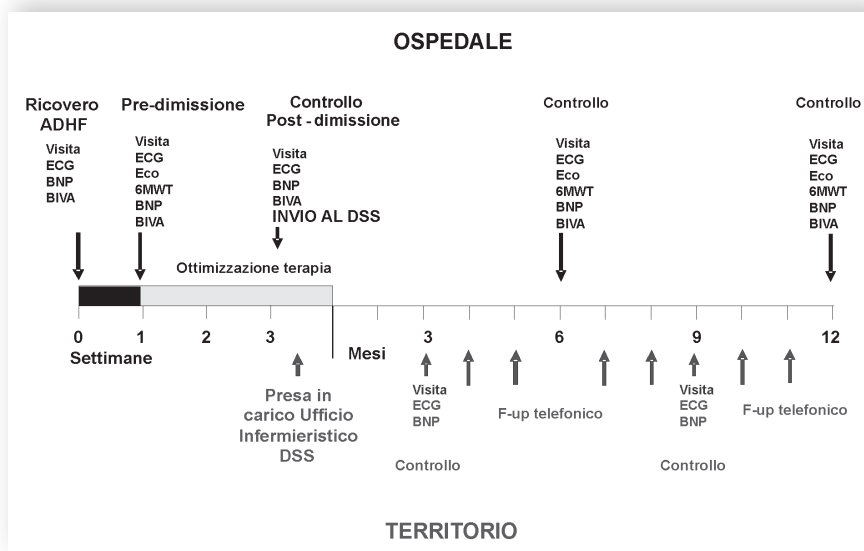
OSPEDALE

Ricovero ADHF
Visita
ECG
BNP
BIVA

Pre-dimissione
Visita
ECG
Eco
6MWT
BNP
BIVA

Controllo Post - dimissione
Visita
ECG
BNP
BIVA
INVIO AL DSS

Controllo
Visita
ECG
Eco
6MWT
BNP
BIVA

Controllo
Visita
ECG
Eco
6MWT
BNP
BIVA

Ottimizzazione terapia

0 1 2 3
Settimane

Mesi 3 6 9 12

Presa in carico Ufficio Infermieristico DSS

Visita
ECG
BNP
Controllo

F-up telefonico

Visita
ECG
BNP
Controllo

F-up telefonico

TERRITORIO